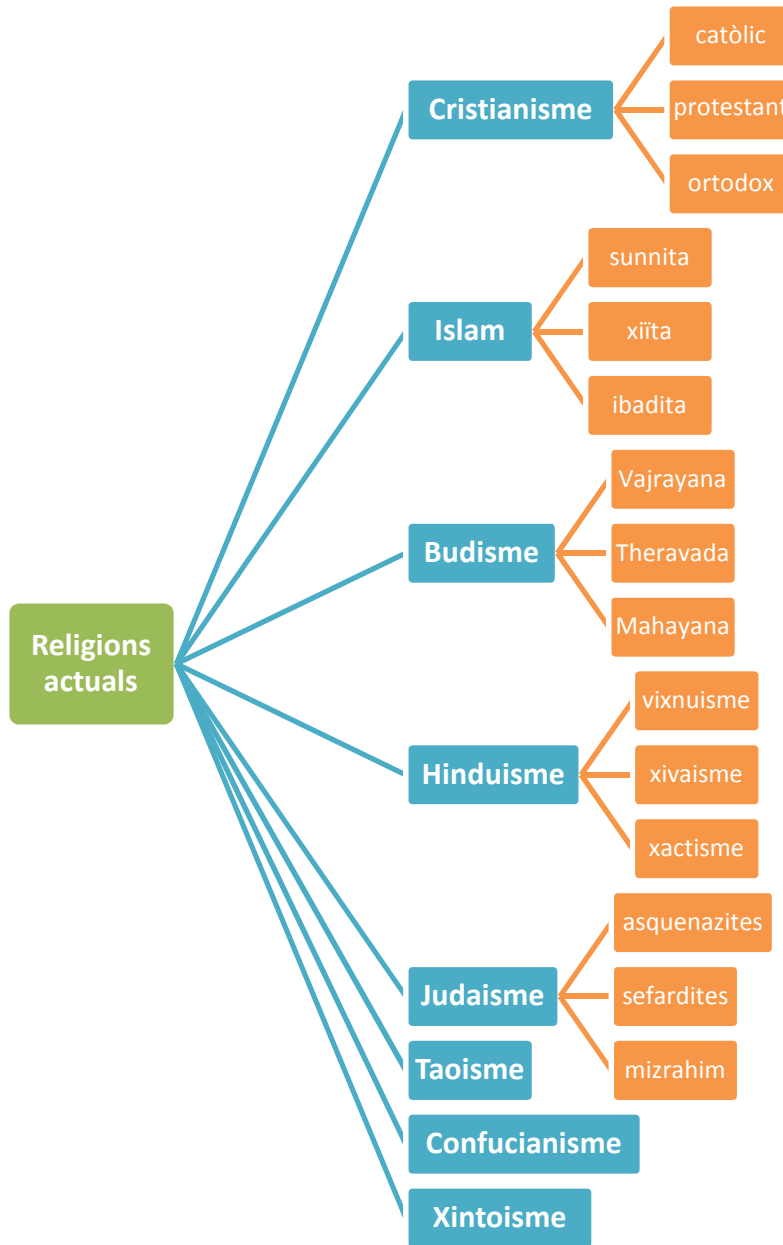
Religions actuals

Cristianisme
catòlic
protestant
ortodox

Islam
sunnita
xiïta
ibadita

Budisme
Vajrayana
Theravada
Mahayana

Hinduisme
vixnuisme
xivaisme
xactisme

Judaisme
asquenazites
sefardites
mizrahim

Taoisme

Confucianisme

Xintoisme